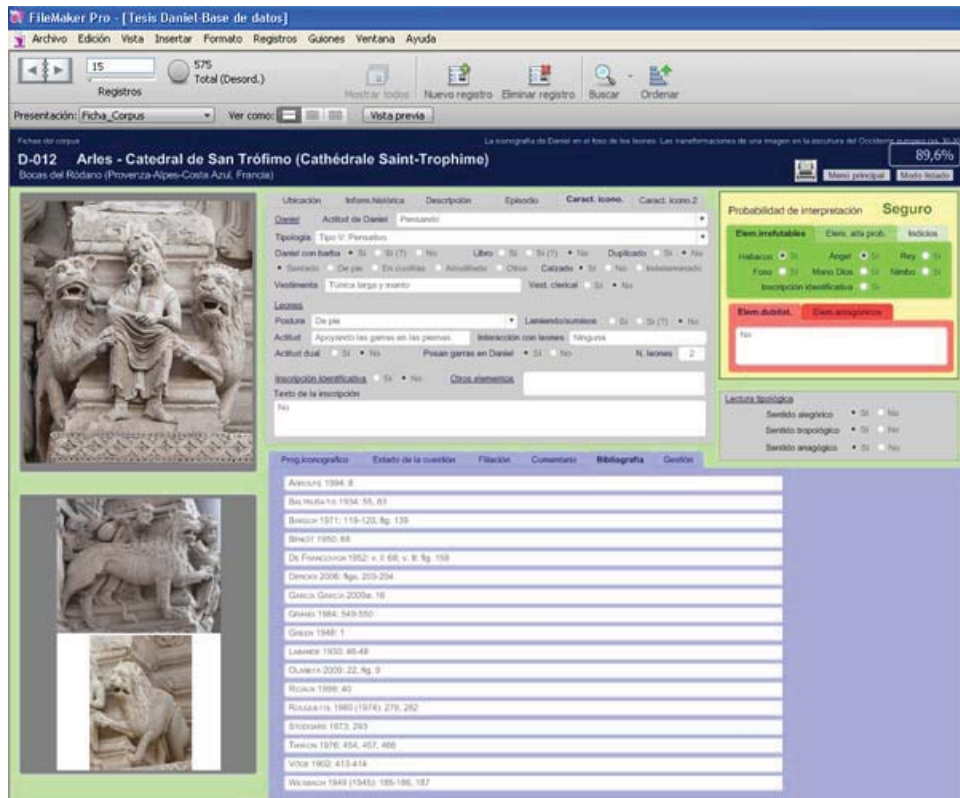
FileMaker Pro - [Tesis Daniel-Base de datos]
Archivo Edición Vista Insertar Formato Registros Guiones Ventana Ayuda

15
Registros
575
Total (Desord.)
Mostrar todos Nuevo registro Eliminar registro Buscar Ordenar

Presentación: Ficha_Corpus Ver como: Vista previa

Fichas del corpus
La iconografía de Daniel en el foso de los leones. Las transformaciones de una imagen en la escultura del Occidente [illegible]
D-012 Arles - Catedral de San Trófimo (Cathédrale Saint-Trophime)
Bocas del Ródano (Provenza-Alpes-Costa Azul, Francia)
89,6%
Menú principal Modo listado

Ubicación Inform.Histórica Descripción Episodio Caract. icono. Caract. icono.2
Daniel Actitud de Daniel Pensando
Tipología Tipo V: Pensativo
Daniel con barba • Sí Sí (?) No Libro Sí Sí (?) • No Duplicado Sí • No
• Sentado De pie En cuclillas Arrodillado Otros Calzado • Sí No Indeterminado
Vestimenta Túnica larga y manto Vest. clerical Sí • No
Leones
Postura De pie Lamiendo/sumisos Sí Sí (?) • No
Actitud Apoyando las garras en las piernas Interacción con leones Ninguna
Actitud dual Sí • No Posan garras en Daniel • Sí No N. leones 2
Inscripción identificativa Sí • No Otros elementos
Texto de la inscripción
No

Probabilidad de interpretación Seguro
Elem.irrefutables Elem. alta prob. Indicios
Habacuc • Sí Ángel • Sí Rey • Sí
Foso Sí Mano Dios Sí Nimbo Sí
Inscripción identificativa Sí
Elem.dubitat. Elem.antagónicos
No

Lectura tipológica
Sentido alegórico • Sí No
Sentido tropológico • Sí No
Sentido anagógico • Sí No

Prog.iconográfico Estado de la cuestión Filiación Comentario Bibliografía Gestión
Arguis 1994: 8
Baltrušaitis 1934: 55, 83
Barsch 1971: 119-120, fig. 135
Benoit 1950: 68
De Francovich 1952: v. I: 68; v. II: fig. 158
Dervaux 2006: figs. 203-204
García García 2009a: 16
Grand 1984: 549-550
Greck 1948: 1
Labande 1930: 46-48
Olivera 2009: 22, fig. 9
Rojaux 1999: 40
Rouquette 1980 (1974): 279, 282
Stoddard 1973: 293
Thirion 1976: 454, 457, 466
Vöge 1902: 413-414
Weisbach 1949 (1945): 185-186, 187